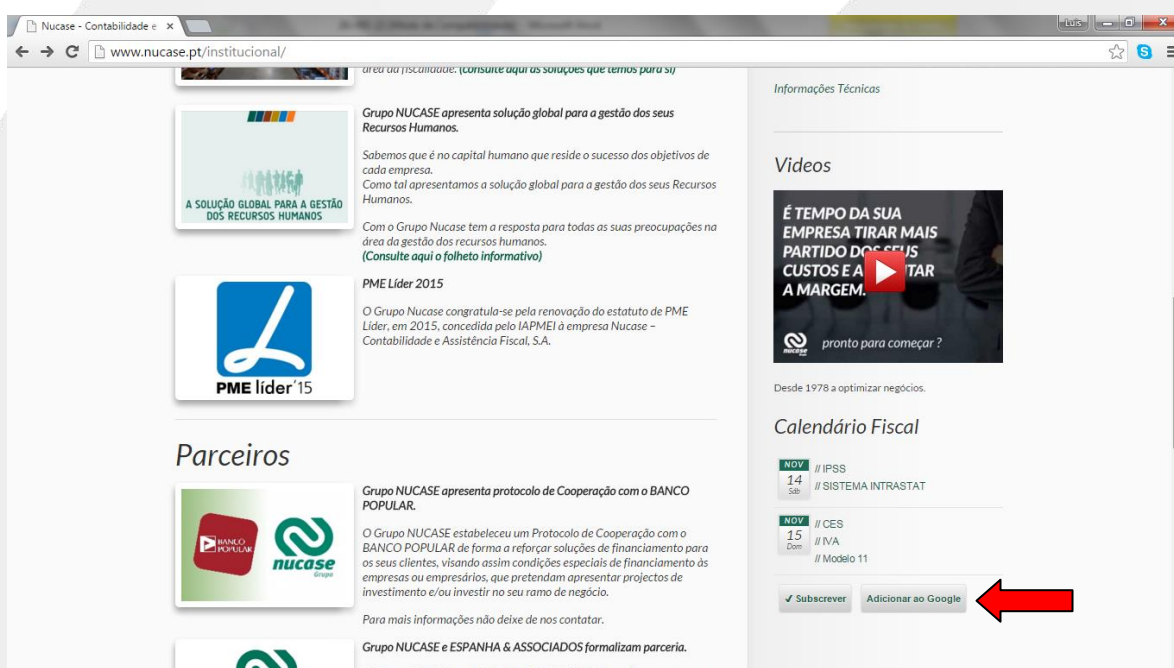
Nucase - Contabilidade e ×

www.nucase.pt/institucional/

área da fiscalidade. (Consulte aqui as soluções que temos para si)

Informações Técnicas

A SOLUÇÃO GLOBAL PARA A GESTÃO DOS RECURSOS HUMANOS

Grupo NUCASE apresenta solução global para a gestão dos seus Recursos Humanos.

Sabemos que é no capital humano que reside o sucesso dos objetivos de cada empresa.
Como tal apresentamos a solução global para a gestão dos seus Recursos Humanos.

Com o Grupo Nucase tem a resposta para todas as suas preocupações na área da gestão dos recursos humanos.
(Consulte aqui o folheto informativo)

Videos

É TEMPO DA SUA EMPRESA TIRAR MAIS PARTIDO DOS SEUS CUSTOS E A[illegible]TAR A MARGEM.

nucase pronto para começar ?

Desde 1978 a optimizar negócios.

PME líder'15

PME Líder 2015

O Grupo Nucase congratula-se pela renovação do estatuto de PME Líder, em 2015, concedida pelo IAPMEI à empresa Nucase – Contabilidade e Assistência Fiscal, S.A.

Calendário Fiscal

NOV 14 Sáb // IPSS // SISTEMA INTRASTAT

NOV 15 Dom // CES // IVA // Modelo 11

✓ Subscrever

Adicionar ao Google

Parceiros

BANCO POPULAR nucase Grupo

Grupo NUCASE apresenta protocolo de Cooperação com o BANCO POPULAR.

O Grupo NUCASE estabeleceu um Protocolo de Cooperação com o BANCO POPULAR de forma a reforçar soluções de financiamento para os seus clientes, visando assim condições especiais de financiamento às empresas ou empresários, que pretendam apresentar projectos de investimento e/ou investir no seu ramo de negócio.

Para mais informações não deixe de nos contatar.

Grupo NUCASE e ESPANHA & ASSOCIADOS formalizam parceria.